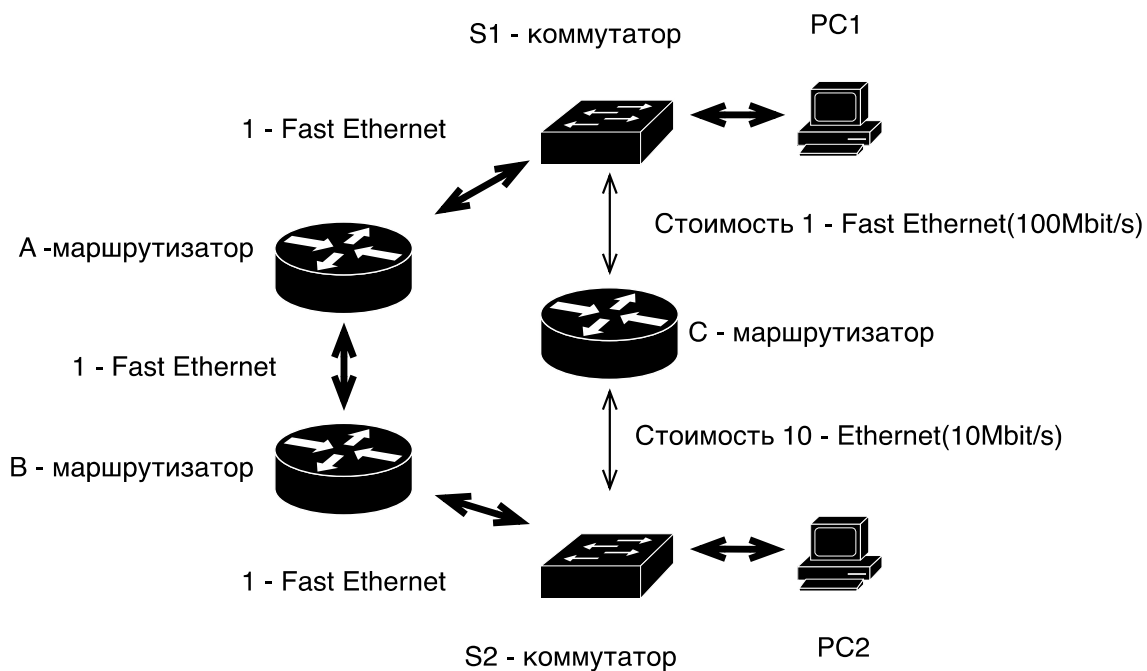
S1 - коммутатор

PC1

1 - Fast Ethernet

Стоимость 1 - Fast Ethernet(100Mbit/s)

A -маршрутизатор

C - маршрутизатор

1 - Fast Ethernet

Стоимость 10 - Ethernet(10Mbit/s)

B - маршрутизатор

1 - Fast Ethernet

S2 - коммутатор

PC2